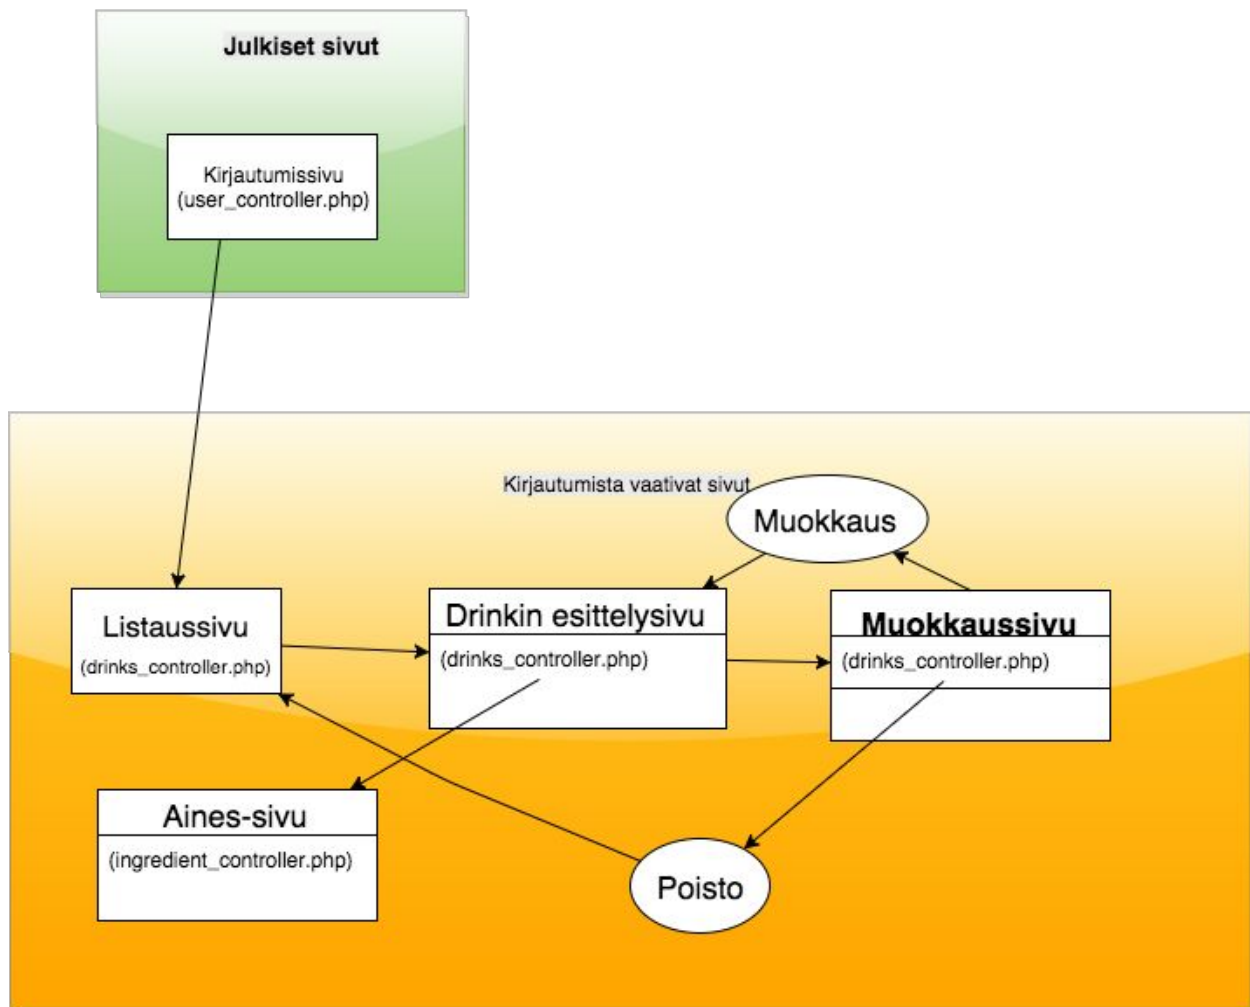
Julkiset sivut

Kirjautumissivu
(user_controller.php)

Kirjautumista vaativat sivut

Muokkaus

Listaussivu
(drinks_controller.php)

Drinkin esittelysivu
(drinks_controller.php)

Muokkaussivu
(drinks_controller.php)

Aines-sivu
(ingredient_controller.php)

Poisto